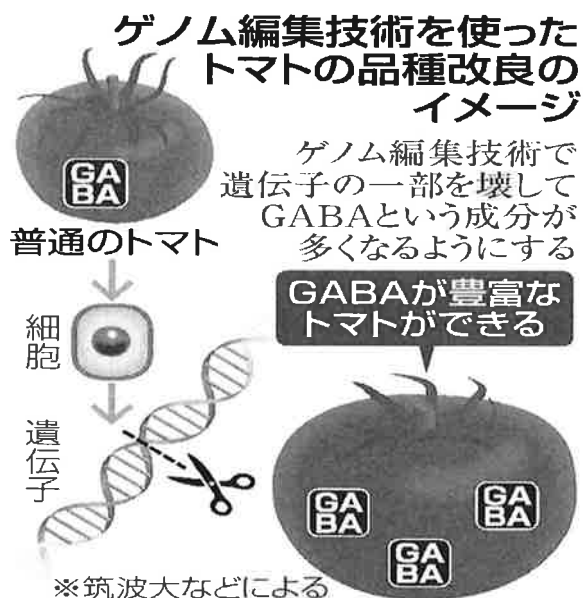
ゲノム編集技術を使ったトマトの品種改良のイメージ

GA BA

普通のトマト

ゲノム編集技術で遺伝子の一部を壊してGABAという成分が多くなるようにする

GABAが豊富なトマトができる

細胞

遺伝子

GA BA

GA BA

GA BA

※筑波大などによる